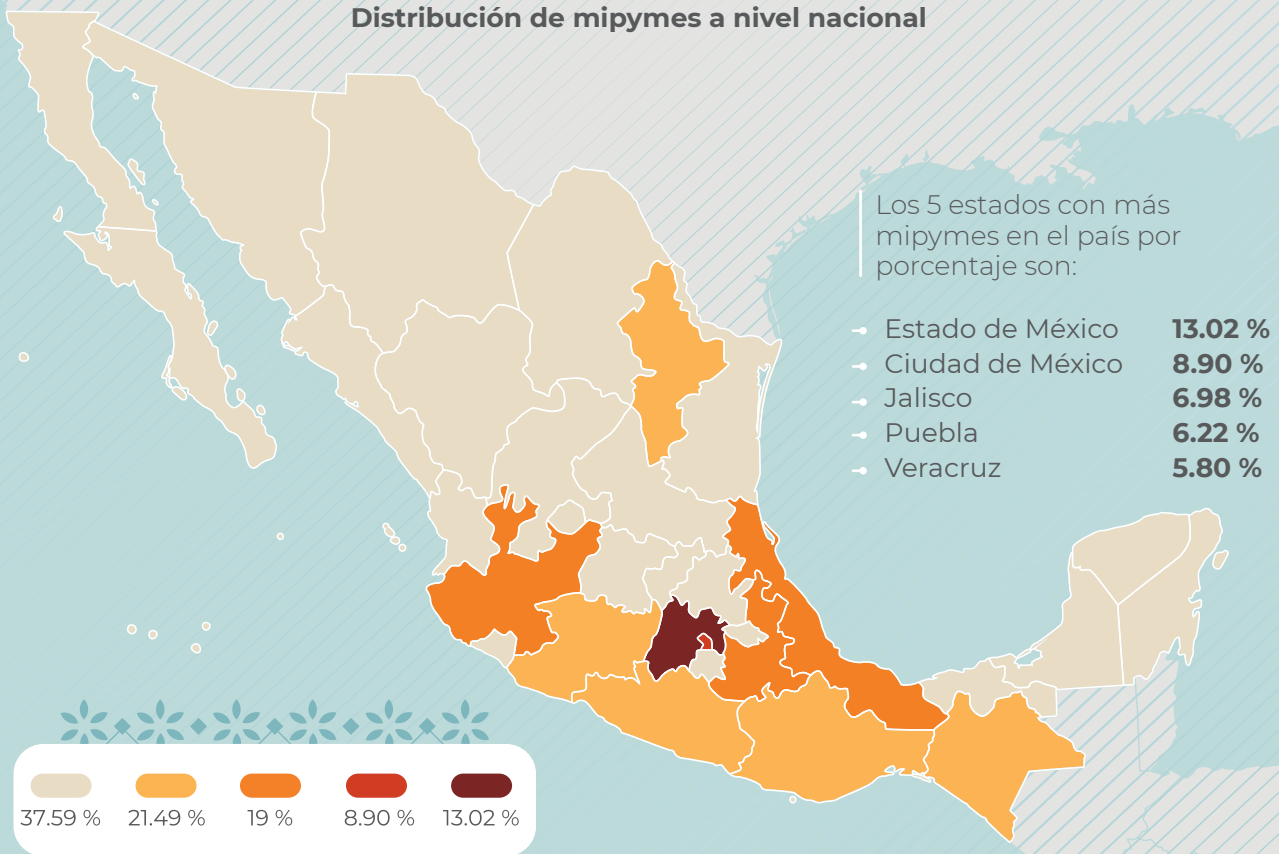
Distribución de mipymes a nivel nacional

Los 5 estados con más mipymes en el país por porcentaje son:

| | |
|---|---|
| Estado de México | 13.02 % |
| Ciudad de México | 8.90 % |
| Jalisco | 6.98 % |
| Puebla | 6.22 % |
| Veracruz | 5.80 % |

37.59 % 21.49 % 19 % 8.90 % 13.02 %